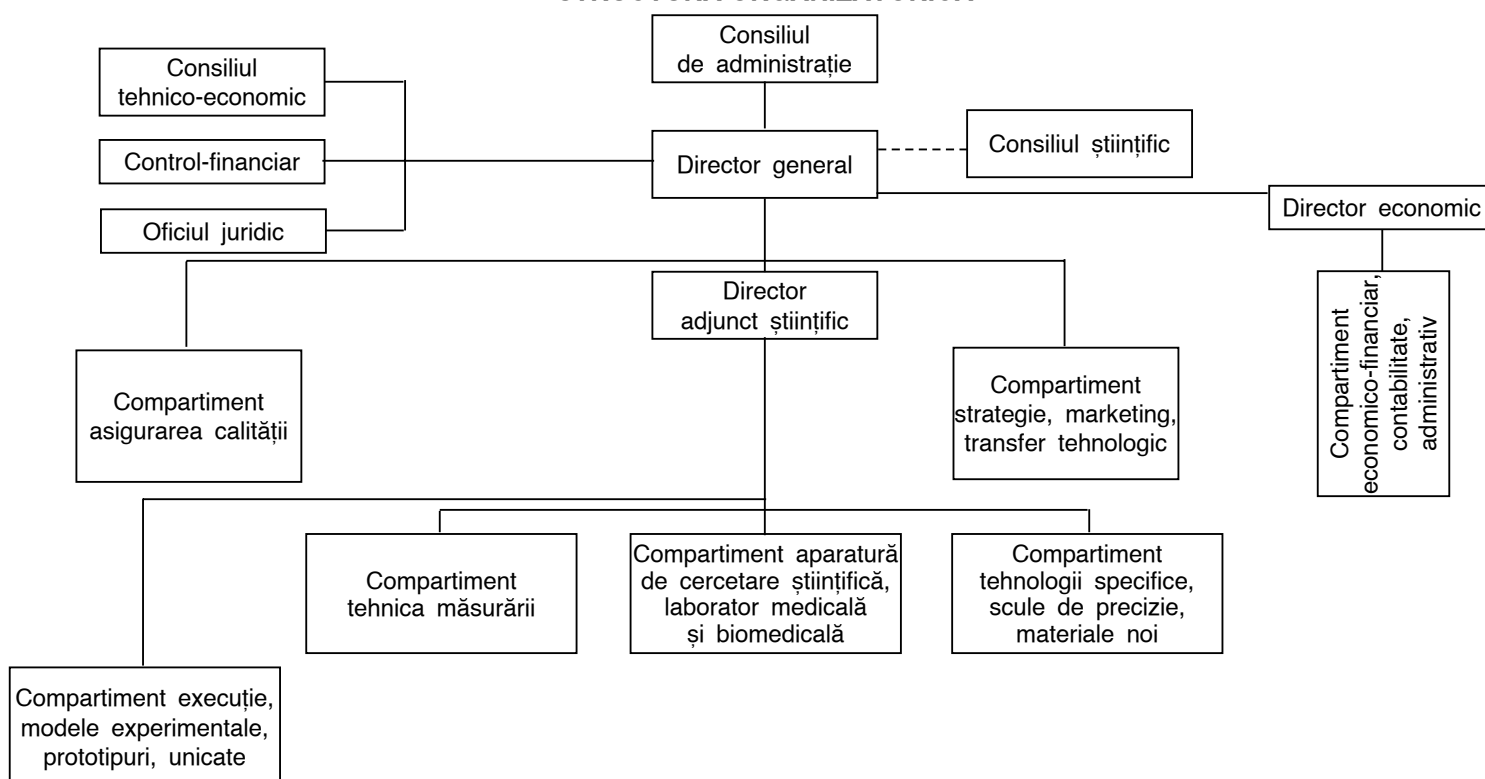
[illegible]

Consiliul de administrație

Consiliul tehnico-economic

Control-financiar

Oficiul juridic

Director general

Consiliul științific

Director economic

Compartiment economico-financiar, contabilitate, administrativ

Director adjunct științific

Compartiment asigurarea calității

Compartiment strategie, marketing, transfer tehnologic

Compartiment tehnica măsurării

Compartiment aparatură de cercetare științifică, laborator medicală și biomedicală

Compartiment tehnologii specifice, scule de precizie, materiale noi

Compartiment execuție, modele experimentale, prototipuri, unicate